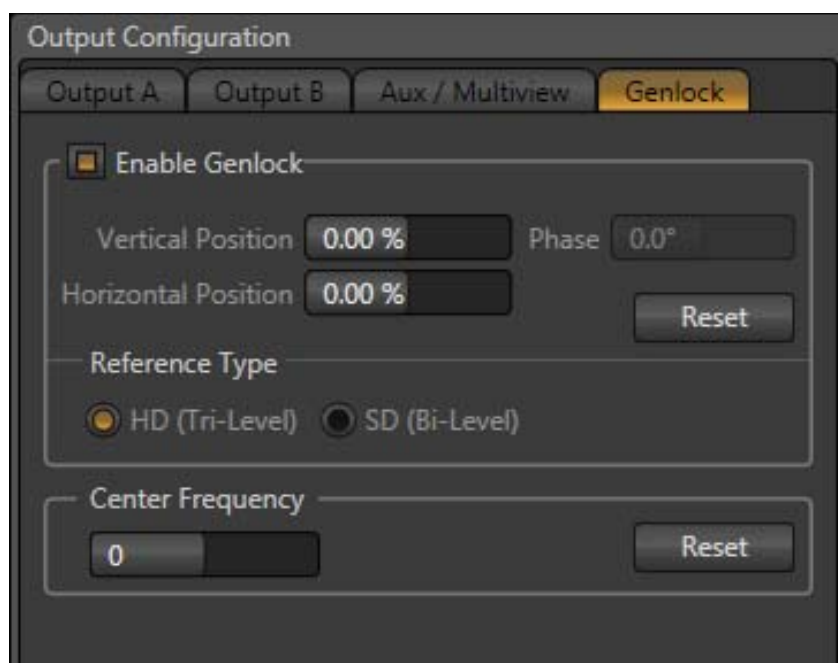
Output Configuration

Output A | Output B | Aux / Multiview | Genlock

Enable Genlock

Vertical Position 0.00 %

Phase 0.0°

Horizontal Position 0.00 %

Reset

Reference Type

HD (Tri-Level) SD (Bi-Level)

Center Frequency

0

Reset